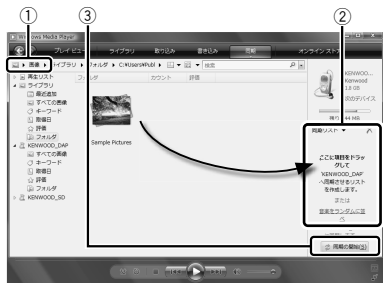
①
③
②
Windows Media Player
プレイ ビュー
ライブラリ
取り込み
書き込み
同期
オンライン ストア
画像
ライブラリ
フォルダ
C:\Users\Publ
検索
再生リスト
ライブラリ
最近追加
すべての画像
キーワード
撮影日
評価
フォルダ
フォルダ
カウント
評価
KENWOOD_DAP
すべての画像
キーワード
撮影日
評価
フォルダ
KENWOOD_SD
Sample Pictures
KENWOOD
Kenwood
1.0 GB
次のデバイス
残り 44 MB
同期リスト
ここに項目をドラッグして
KENWOOD_DAP
へ同期させるリストを作成します。
または
音楽をランダムに再
同期の開始(S)